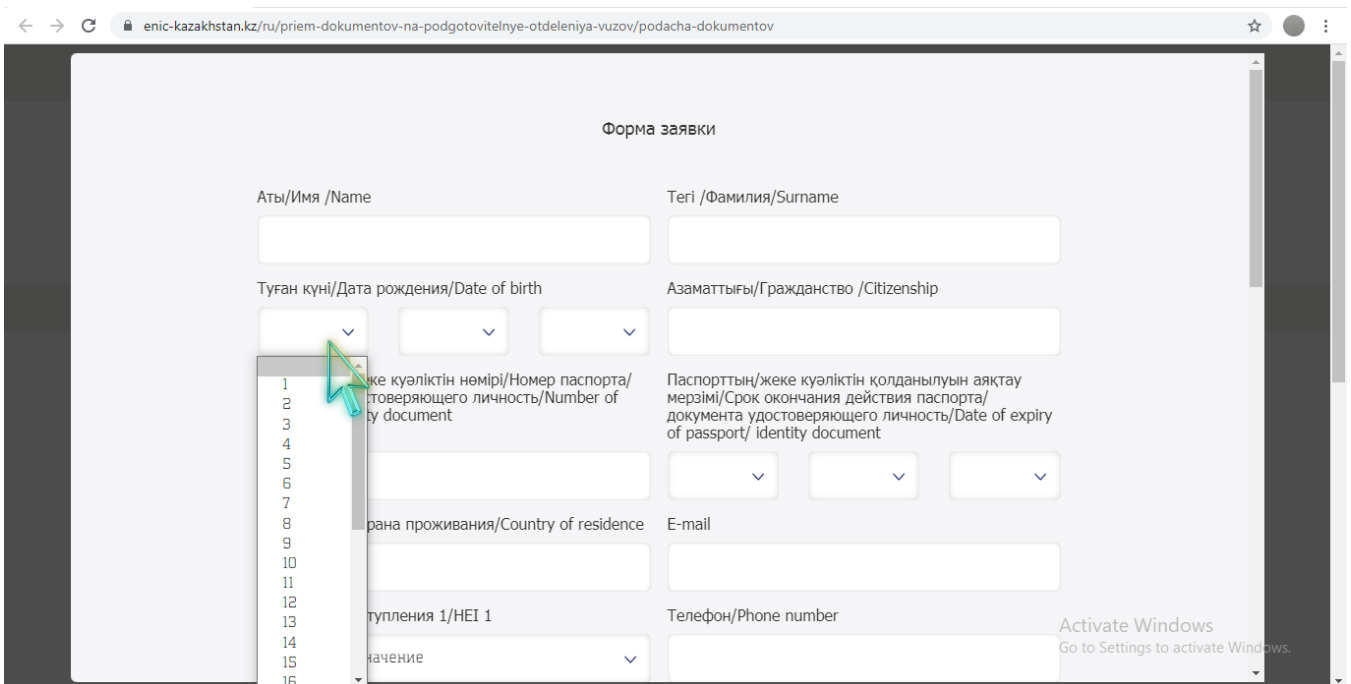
enic-kazakhstan.kz/ru/priem-dokumentov-na-podgotovitelnye-otdeleniya-vuzov/podacha-dokumentov

Форма заявки

Аты/Имя /Name

Тегі /Фамилия/Surname

Туған күні/Дата рождения/Date of birth

Азаматтығы/Гражданство /Citizenship

1
2
3
4
5
6
7
8
9
10
11
12
13
14
15
16

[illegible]же куәліктін нөмірі/Номер паспорта/ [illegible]стоверяющего личность/Number of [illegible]ty document

Паспорттың/жеке куәліктін қолданылуын аяқтау мерзімі/Срок окончания действия паспорта/ документа удостоверяющего личность/Date of expiry of passport/ identity document

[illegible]рана проживания/Country of residence

E-mail

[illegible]тупления 1/HEI 1

Телефон/Phone number

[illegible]начение

Activate Windows
Go to Settings to activate Windows.